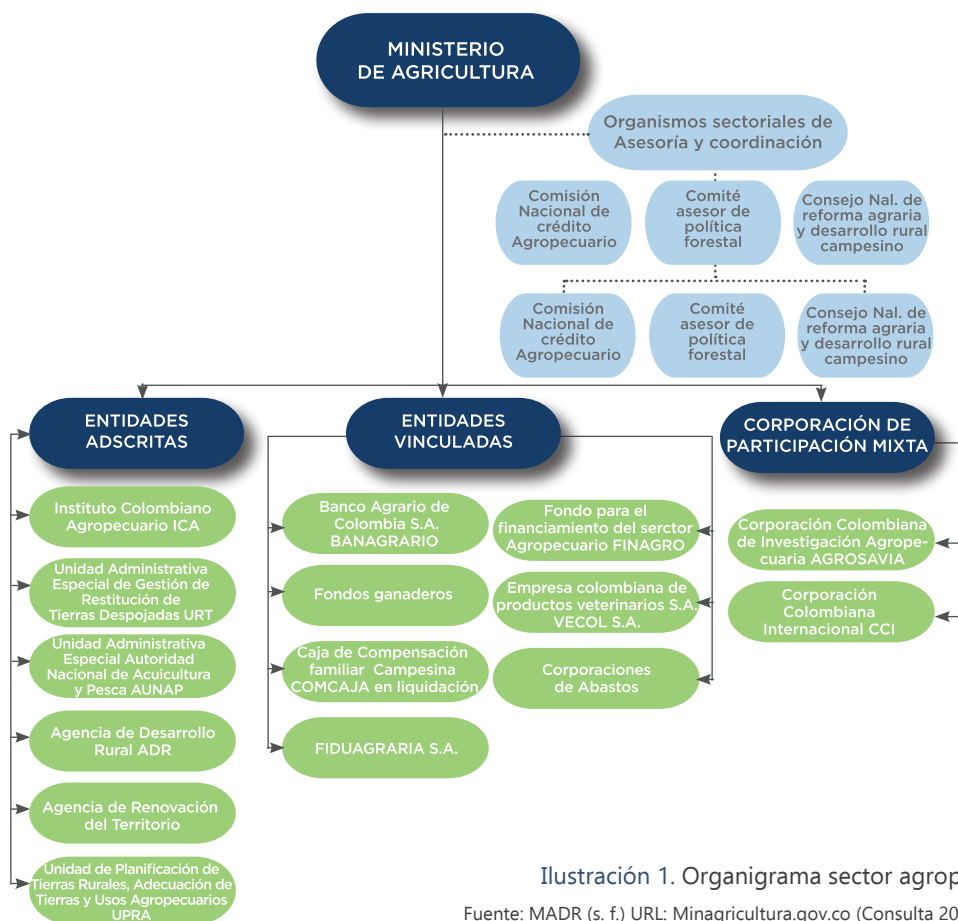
MINISTERIO DE AGRICULTURA

Organismos sectoriales de Asesoría y coordinación

Comisión Nacional de crédito Agropecuario

Comité asesor de política forestal

Consejo Nal. de reforma agraria y desarrollo rural campesino

Comisión Nacional de crédito Agropecuario

Comité asesor de política forestal

Consejo Nal. de reforma agraria y desarrollo rural campesino

ENTIDADES ADSCRITAS

Instituto Colombiano Agropecuario ICA

Unidad Administrativa Especial de Gestión de Restitución de Tierras Despojadas URT

Unidad Administrativa Especial Autoridad Nacional de Acuicultura y Pesca AUNAP

Agencia de Desarrollo Rural ADR

Agencia de Renovación del Territorio

Unidad de Planificación de Tierras Rurales, Adecuación de Tierras y Usos Agropecuarios UPRA

ENTIDADES VINCULADAS

Banco Agrario de Colombia S.A. BANAGRARIO

Fondos ganaderos

Caja de Compensación familiar Campesina COMCAJA en liquidación

FIDUAGRARIA S.A.

Fondo para el financiamiento del serctor Agropecuario FINAGRO

Empresa colombiana de productos veterinarios S.A. VECOL S.A.

Corporaciones de Abastos

CORPORACIÓN DE PARTICIPACIÓN MIXTA

Corporación Colombiana de Investigación Agropecuaria AGROSAVIA

Corporación Colombiana Internacional CCI

Ilustración 1. Organigrama sector agrop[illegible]

Fuente: MADR (s. f.) URL: Minagricultura.gov.co (Consulta 20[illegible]